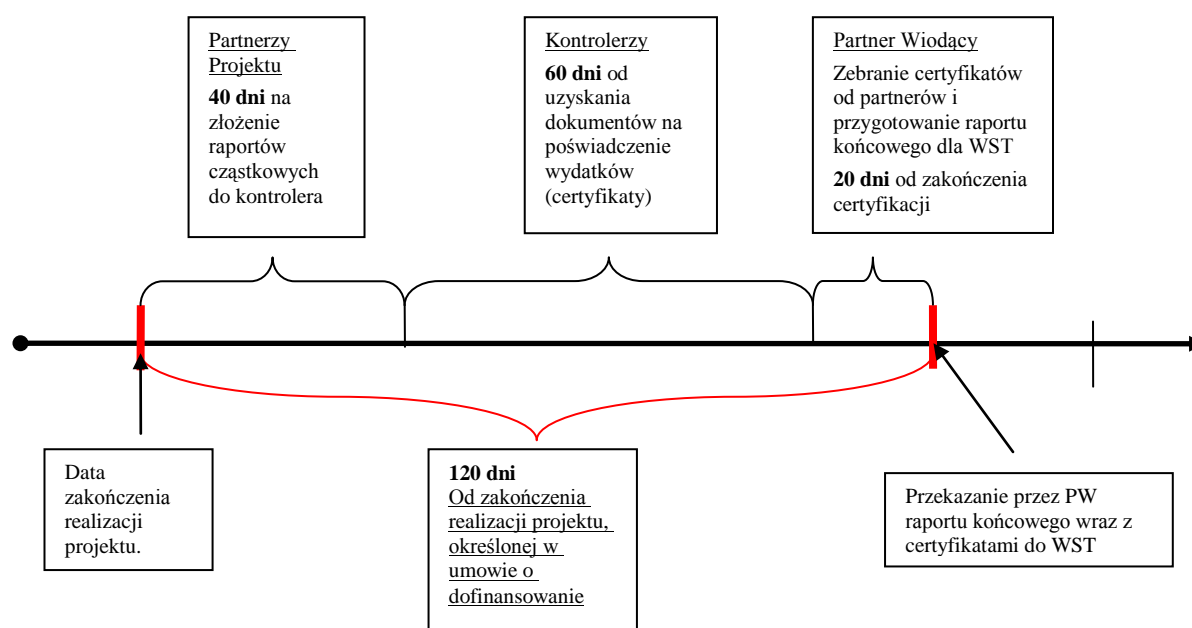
Partnerzy Projektu

**40 dni** na złożenie raportów cząstkowych do kontrolera

Kontrolerzy

**60 dni** od uzyskania dokumentów na poświadczenie wydatków (certyfikaty)

Partner Wiodący

Zebranie certyfikatów od partnerów i przygotowanie raportu końcowego dla WST

**20 dni** od zakończenia certyfikacji

Data zakończenia realizacji projektu.

**120 dni**
Od zakończenia realizacji projektu, określonej w umowie o dofinansowanie

Przekazanie przez PW raportu końcowego wraz z certyfikatami do WST